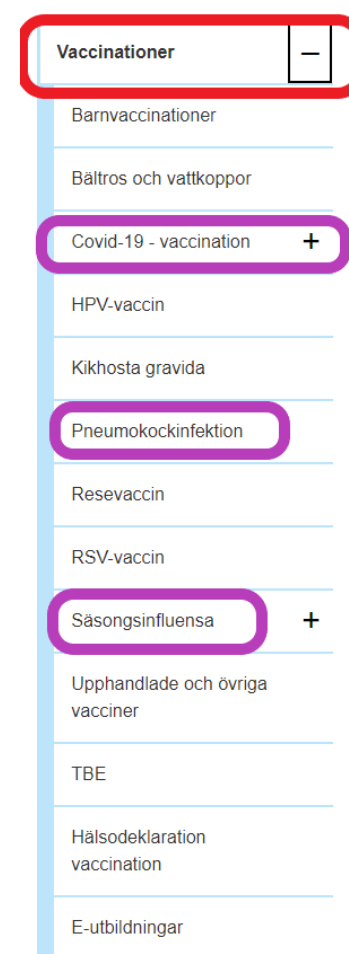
Vaccinationer −

Barnvaccinationer

Bältros och vattkoppor

Covid-19 - vaccination +

HPV-vaccin

Kikhosta gravida

Pneumokockinfektion

Resevaccin

RSV-vaccin

Säsongsinfluensa +

Upphandlade och övriga vacciner

TBE

Hälsodeklaration vaccination

E-utbildningar